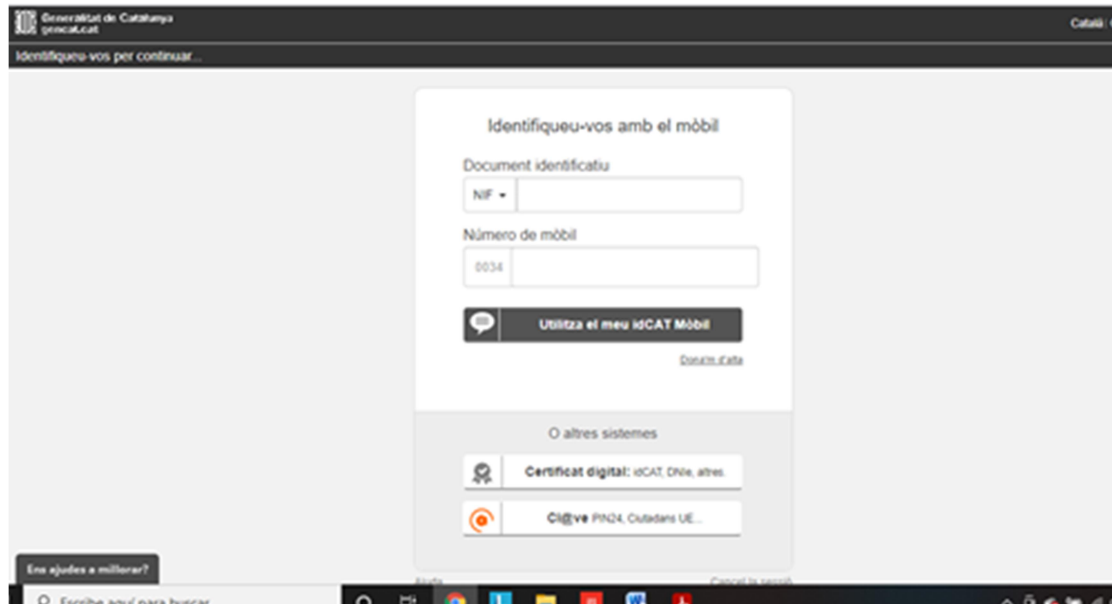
Generalitat de Catalunya
gencat.cat

Català

Identifiqueu-vos per continuar...

Identifiqueu-vos amb el mòbil

Document identificatiu

NIF

Número de mòbil

0034

Utilitza el meu idCAT Mòbil

Dona'm d'alta

O altres sistemes

Certificat digital: idCAT, DNIe, altres.

Cl@ve PIN24, Ciutadans UE...

Ens ajudes a millorar?

Ajuda

Cancel·la sessió

Escribe aquí para buscar